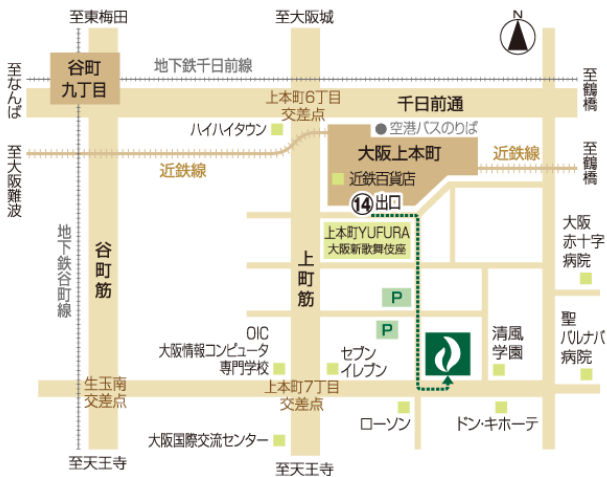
至東梅田
至大阪城
N
至なんば
谷町九丁目
地下鉄千日前線
至鶴橋
上本町6丁目交差点
千日前通
ハイハイタウン
空港バスのりば
至大阪難波
近鉄線
大阪上本町
近鉄線
至鶴橋
近鉄百貨店
⑭出口
地下鉄谷町線
谷町筋
上本町YUFURA
大阪新歌舞伎座
大阪赤十字病院
上町筋
P
P
聖バルナバ病院
OIC
大阪情報コンピュータ専門学校
セブンイレブン
清風学園
生玉南交差点
上本町7丁目交差点
ローソン
ドン・キホーテ
大阪国際交流センター
至天王寺
至天王寺